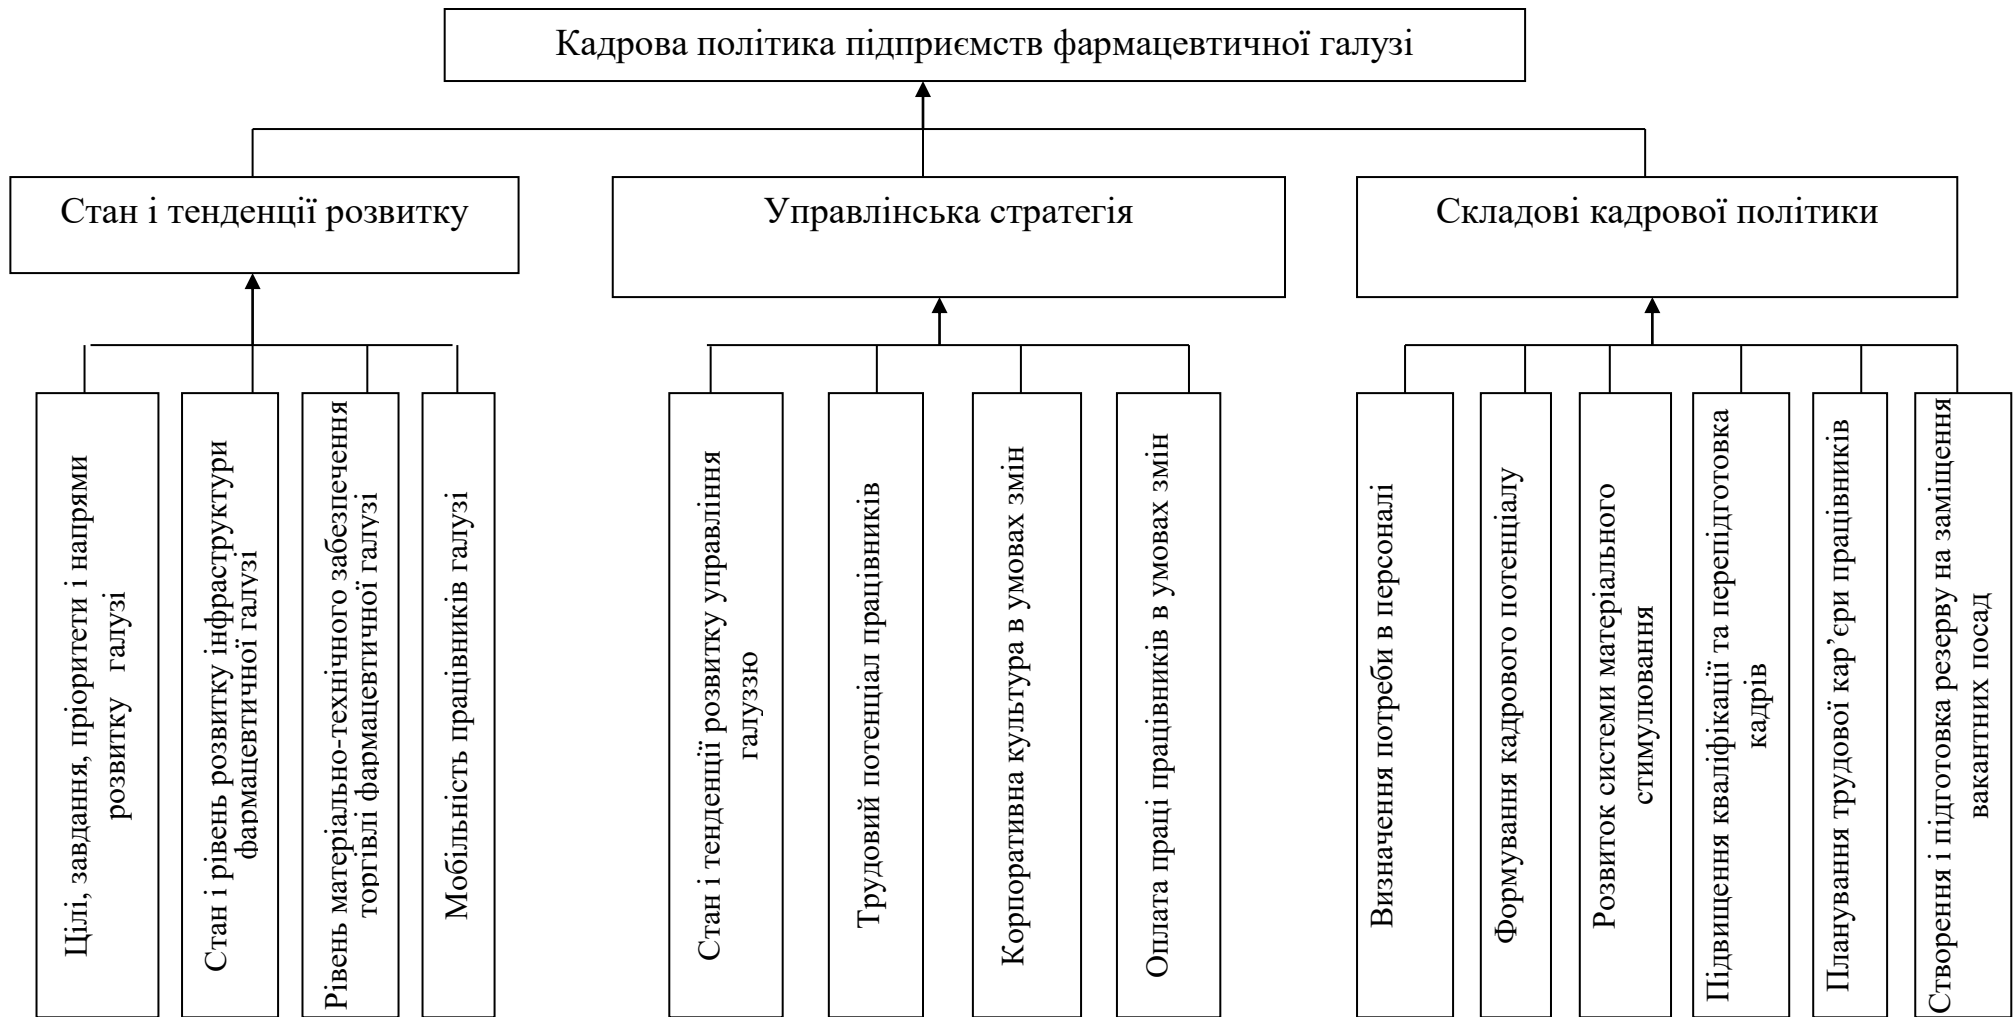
Кадрова політика підприємств фармацевтичної галузі

Стан і тенденції розвитку

Управлінська стратегія

Складові кадрової політики

Цілі, завдання, пріоритети і напрями розвитку галузі

Стан і рівень розвитку інфраструктури фармацевтичної галузі

Рівень матеріально-технічного забезпечення торгівлі фармацевтичної галузі

Мобільність працівників галузі

Стан і тенденції розвитку управління галуззю

Трудовий потенціал працівників

Корпоративна культура в умовах змін

Оплата праці працівників в умовах змін

Визначення потреби в персоналі

Формування кадрового потенціалу

Розвиток системи матеріального стимулювання

Підвищення кваліфікації та перепідготовка кадрів

Планування трудової кар'єри працівників

Створення і підготовка резерву на заміщення вакантних посад